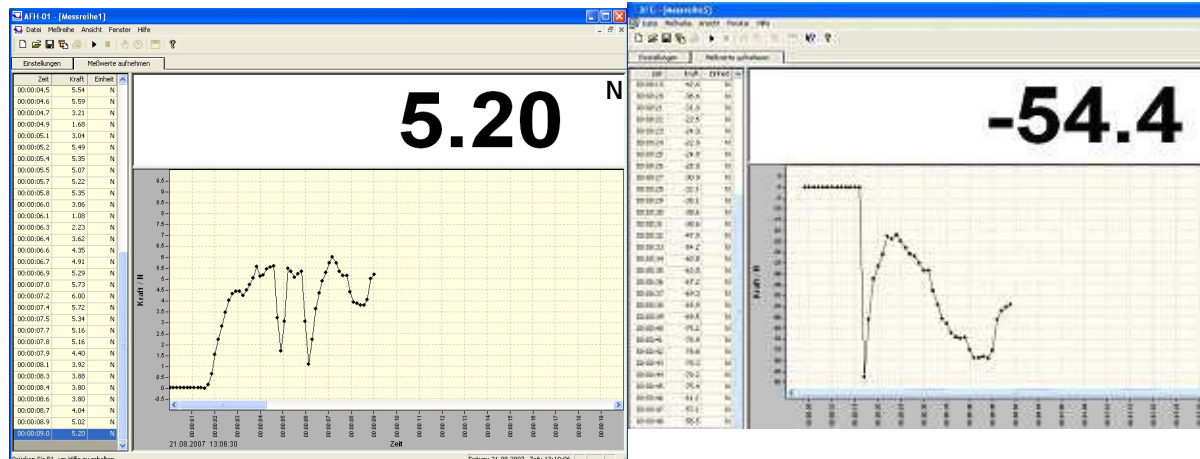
AFH-01 - [Messreihe1]

Datei Meßreihe Ansicht Fenster Hilfe

Einstellungen | Meßwerte aufnehmen

| Zeit | Kraft | Einheit |
|---|---|---|
| 00:00:04.5 | 5.54 | N |
| 00:00:04.6 | 5.59 | N |
| 00:00:04.7 | 3.21 | N |
| 00:00:04.9 | 1.68 | N |
| 00:00:05.1 | 3.04 | N |
| 00:00:05.2 | 5.49 | N |
| 00:00:05.4 | 5.35 | N |
| 00:00:05.5 | 5.07 | N |
| 00:00:05.7 | 5.22 | N |
| 00:00:05.8 | 5.35 | N |
| 00:00:06.0 | 3.06 | N |
| 00:00:06.1 | 1.08 | N |
| 00:00:06.3 | 2.23 | N |
| 00:00:06.4 | 3.62 | N |
| 00:00:06.6 | 4.35 | N |
| 00:00:06.7 | 4.91 | N |
| 00:00:06.9 | 5.29 | N |
| 00:00:07.0 | 5.73 | N |
| 00:00:07.2 | 6.00 | N |
| 00:00:07.4 | 5.72 | N |
| 00:00:07.5 | 5.34 | N |
| 00:00:07.7 | 5.16 | N |
| 00:00:07.8 | 5.16 | N |
| 00:00:07.9 | 4.40 | N |
| 00:00:08.1 | 3.92 | N |
| 00:00:08.3 | 3.88 | N |
| 00:00:08.4 | 3.80 | N |
| 00:00:08.6 | 3.80 | N |
| 00:00:08.7 | 4.04 | N |
| 00:00:08.9 | 5.02 | N |
| 00:00:09.0 | 5.20 | N |

5.20 N

Kraft / N

9.5 9 8.5 8 7.5 7 6.5 6 5.5 5 4.5 4 3.5 3 2.5 2 1.5 1 0.5 0

21.08.2007 13:06:30

Zeit

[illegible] Hilfe zu erhalten

Datum: 21.08.2007 Zeit: 13:10:06

AFH - [Messreihe5]

Datei Meßreihe Ansicht Fenster Hilfe

Einstellungen | Meßwerte aufnehmen

| Zeit | Kraft | Einheit |
|---|---|---|
| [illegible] | -50.4 | N |
| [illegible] | -35.6 | N |
| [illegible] | -21.0 | N |
| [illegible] | -22.5 | N |
| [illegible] | -24.3 | N |
| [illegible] | -22.9 | N |
| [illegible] | -24.8 | N |
| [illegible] | -28.8 | N |
| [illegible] | -30.9 | N |
| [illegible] | -32.3 | N |
| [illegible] | -35.1 | N |
| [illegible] | -38.6 | N |
| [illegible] | -38.6 | N |
| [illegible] | -40.8 | N |
| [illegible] | -54.2 | N |
| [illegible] | -60.8 | N |
| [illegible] | -65.8 | N |
| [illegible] | -67.2 | N |
| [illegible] | -69.3 | N |
| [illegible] | -68.8 | N |
| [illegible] | -69.8 | N |
| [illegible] | -75.2 | N |
| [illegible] | -75.8 | N |
| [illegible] | -75.8 | N |
| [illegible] | -75.0 | N |
| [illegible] | -75.2 | N |
| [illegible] | -75.4 | N |
| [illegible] | -64.0 | N |
| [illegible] | -57.1 | N |
| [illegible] | -55.5 | N |

-54.4

Kraft / N